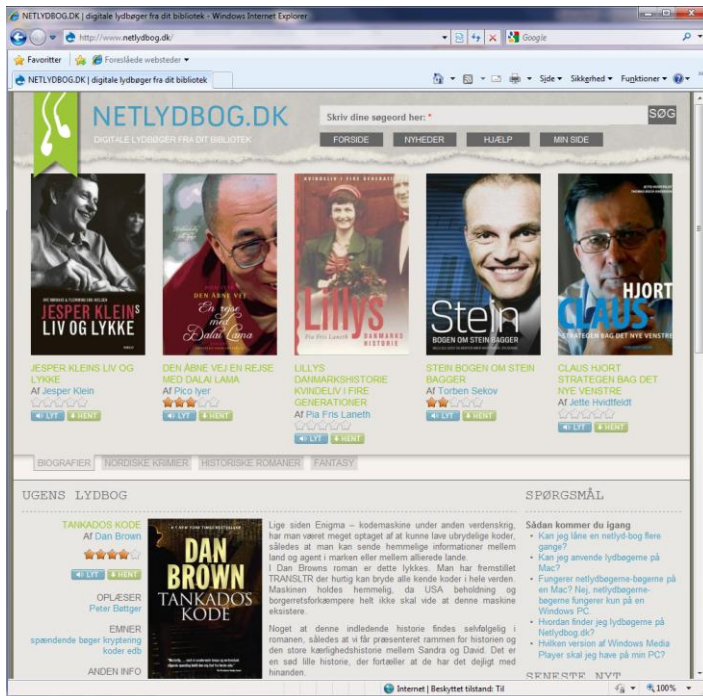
NETLYDBOG.DK | digitale lydbøger fra dit bibliotek - Windows Internet Explorer

http://www.netlydbog.dk/

Google

Favoritter | Foreslåede websteder

NETLYDBOG.DK | digitale lydbøger fra dit bibliotek

Side ▾ Sikkerhed ▾ Funktioner ▾

NETLYDBOG.DK
DIGITALE LYDBØGER FRA DIT BIBLIOTEK

Skriv dine søgeord her: *
SØG

FORSIDE | NYHEDER | HJÆLP | MIN SIDE

JESPER KLEINS LIV OG LYKKE
LIV OG LYKKE

DEN ÅBNE VEJ
En rejse med Dalai Lama

Lillys
DANMARKSHISTORIE

Stein
BOGEN OM STEIN BAGGER

HJORT
CLAUS
STRATEGEN BAG DET NYE VENSTRE

JESPER KLEINS LIV OG LYKKE
Af Jesper Klein
LYT | HENT

DEN ÅBNE VEJ EN REJSE MED DALAI LAMA
Af Pico Iyer
LYT | HENT

LILLYS DANMARKSHISTORIE KVINDELIV I FIRE GENERATIONER
Af Pia Fris Laneth
LYT | HENT

STEIN BOGEN OM STEIN BAGGER
Af Torben Sekov
LYT | HENT

CLAUS HJORT STRATEGEN BAG DET NYE VENSTRE
Af Jette Hvidtfeldt
LYT | HENT

BIOGRAFIER | NORDISKE KRIMIER | HISTORISKE ROMANER | FANTASY

UGENS LYDBOG

TANKADOS KODE
Af Dan Brown
LYT | HENT

OPLÆSER
Peter Bøttger

EMNER
spændende bøger kryptering koder edb

ANDEN INFO

DAN BROWN
TANKADOS KODE

Lige siden Enigma – kodemaskine under anden verdenskrig, har man været meget optaget af at kunne lave ubrydelige koder, således at man kan sende hemmelige informationer mellem land og agent i marken eller mellem allierede lande.
I Dan Browns roman er dette lykkes. Man har fremstillet TRANSLTR der hurtig kan bryde alle kende koder i hele verden. Maskinen holdes hemmelig, da USA beholdning og borgeretsforkæmpere helt ikke skal vide at denne maskine eksistere.

Noget at denne indledende historie findes selvfølgelig i romanen, således at vi får præsenteret rammen for historien og den store kærlighedshistorie mellem Sandra og David. Det er en sød lille historie, der fortæller at de har det dejligt med hinanden.

SPØRGSMÅL

Sådan kommer du igang
• Kan jeg låne en netlyd-bog flere gange?
• Kan jeg anvende lydbøgerne på Mac?
• Fungerer netlydbøgerne-bøgerne på en Mac? Nej, netlydbøgerne-bøgerne fungerer kun på en Windows PC.
• Hvordan finder jeg lydbøgerne på Netlydbog.dk?
• Hvilken version af Windows Media Player skal jeg have på min PC?

SENESTE NYT

Internet | Beskyttet tilstand: Til
100%